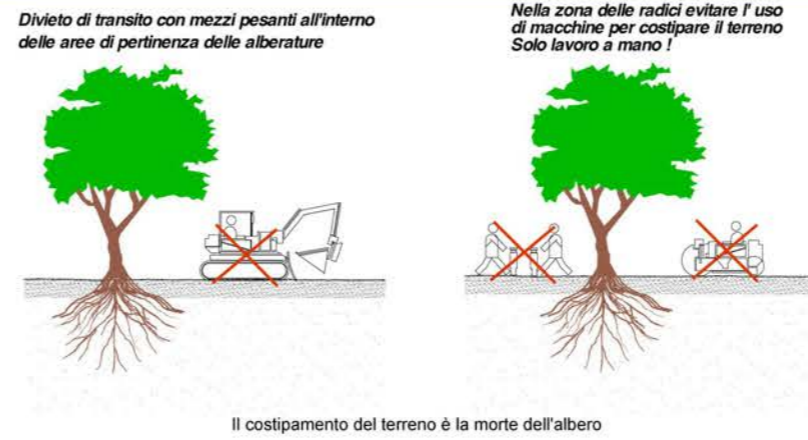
Divieto di transito con mezzi pesanti all'interno delle aree di pertinenza delle alberature

Nella zona delle radici evitare l' uso di macchine per costipare il terreno
Solo lavoro a mano !

Il costipamento del terreno è la morte dell'albero